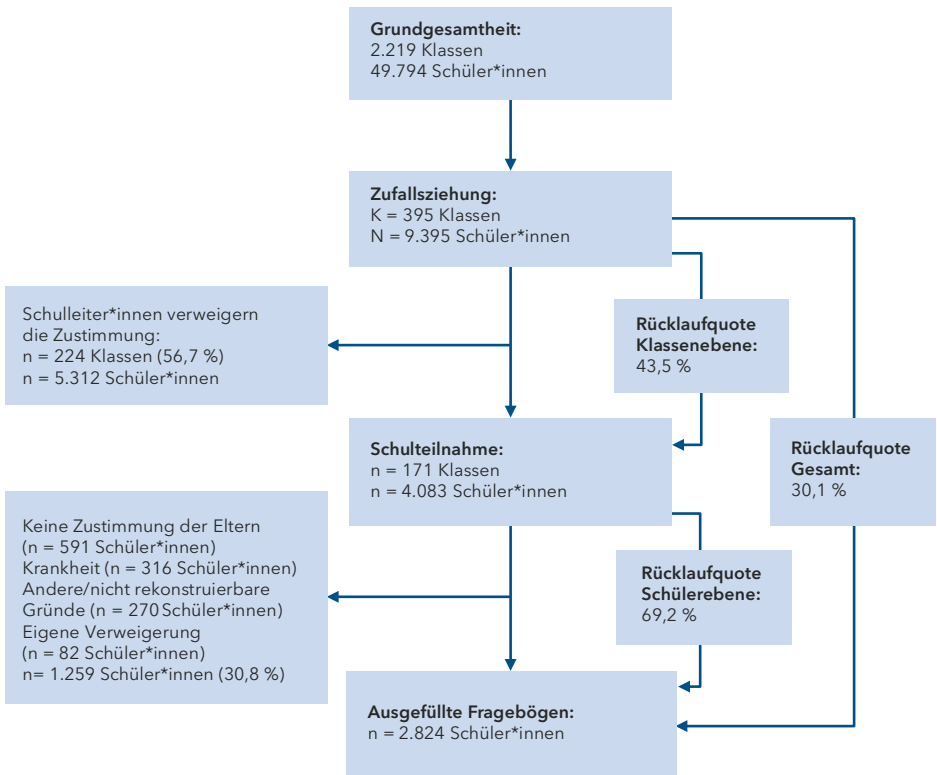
**Grundgesamtheit:**
2.219 Klassen
49.794 Schüler*innen

**Zufallsziehung:**
K = 395 Klassen
N = 9.395 Schüler*innen

Schulleiter*innen verweigern die Zustimmung:
n = 224 Klassen (56,7 %)
n = 5.312 Schüler*innen

**Rücklaufquote Klassenebene:**
43,5 %

**Schulteilnahme:**
n = 171 Klassen
n = 4.083 Schüler*innen

**Rücklaufquote Gesamt:**
30,1 %

Keine Zustimmung der Eltern
(n = 591 Schüler*innen)
Krankheit (n = 316 Schüler*innen)
Andere/nicht rekonstruierbare Gründe (n = 270 Schüler*innen)
Eigene Verweigerung
(n = 82 Schüler*innen)
n= 1.259 Schüler*innen (30,8 %)

**Rücklaufquote Schülerebene:**
69,2 %

**Ausgefüllte Fragebögen:**
n = 2.824 Schüler*innen